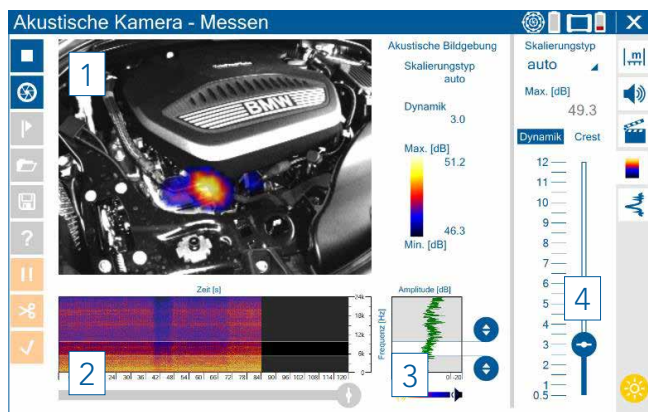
Akustische Kamera - Messen

1

Akustische Bildgebung
Skalierungstyp
auto
Dynamik
3.0
Max. [dB]
51.2
46.3
Min. [dB]

Skalierungstyp
auto
Max. [dB]
49.3
Dynamik Crest
12
11
10
9
8
7
6
5
4
3
2
1
0.5

4

Zeit [s]
24k
18k
12k
6k
0
24 36 48 60 72 84 96 108 120
2

Amplitude [dB]
Frequenz [Hz]
0 -20
3

?